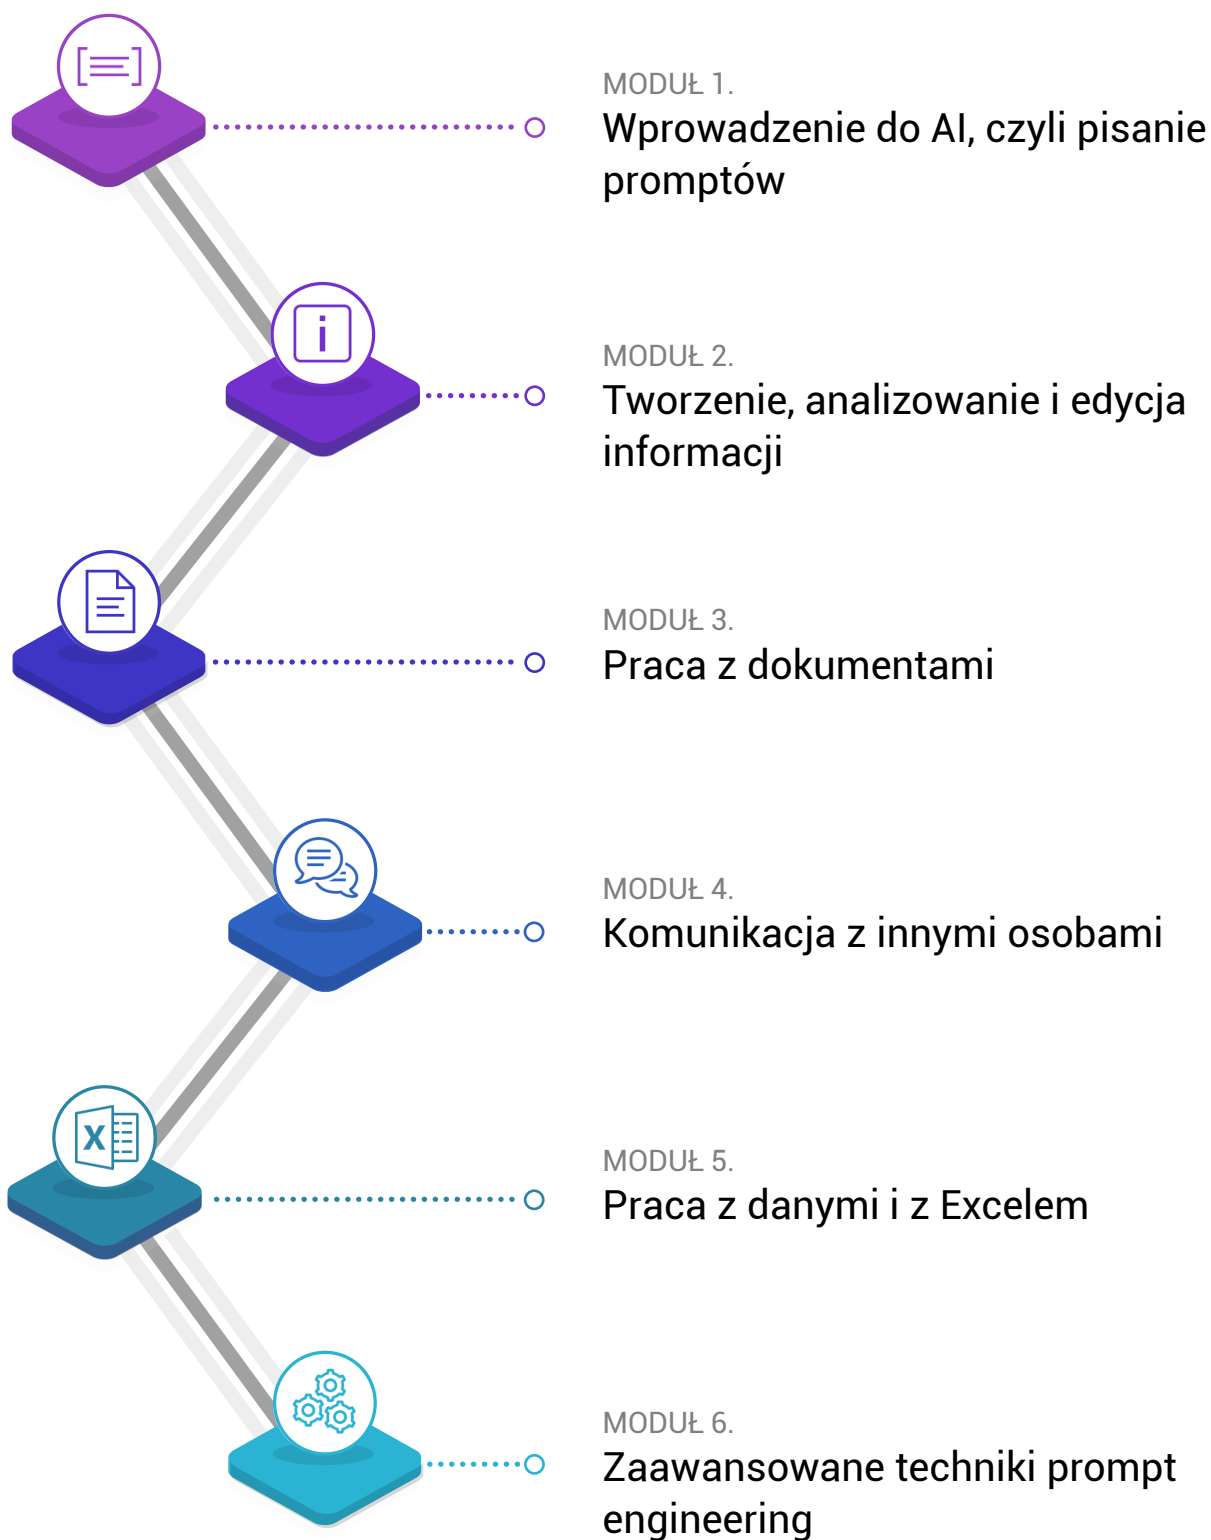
MODUŁ 1.
Wprowadzenie do AI, czyli pisanie promptów

MODUŁ 2.
Tworzenie, analizowanie i edycja informacji

MODUŁ 3.
Praca z dokumentami

MODUŁ 4.
Komunikacja z innymi osobami

X

MODUŁ 5.
Praca z danymi i z Excelem

MODUŁ 6.
Zaawansowane techniki prompt engineering